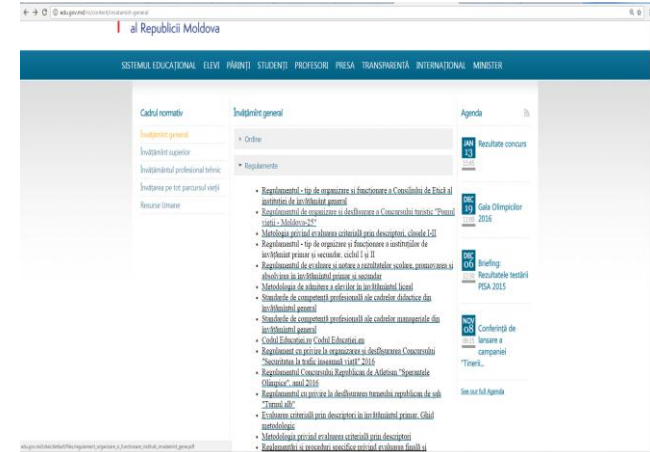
edu.gov.md/ro/content/invatamint-general

al Republicii Moldova

SISTEMUL EDUCAȚIONAL ELEVI PĂRINȚI STUDENȚI PROFESORI PRESA TRANSPARENȚĂ INTERNAȚIONAL MINISTER

Cadrul normativ

Învățământ general

Învățământ superior

Învățământul profesional tehnic

Învățarea pe tot parcursul vieții

Resurse Umane

Învățământ general

+ Ordine

▾ Regulamente

- Regulamentul - tip de organizare și funcționare a Consiliului de Etică al instituției de învățământ general
- Regulamentul de organizare și desfășurare a Concursului turistic "Pomul vieții - Moldova-25"
- Metodologia privind evaluarea criterială prin descriptori, clasele I-II
- Regulamentul - tip de organizare și funcționare a instituțiilor de învățământ primar și secundar, ciclul I și II
- Regulamentul de evaluare și notare a rezultatelor școlare, promovarea și absolvirea în învățământul primar și secundar
- Metodologia de admitere a elevilor în învățământul liceal
- Standarde de competență profesionale ale cadrelor didactice din învățământul general
- Standarde de competență profesionale ale cadrelor manageriale din învățământul general
- Codul Educației.ru Codul Educației.en
- Regulament cu privire la organizarea și desfășurarea Concursului "Securitatea în trafic înseamnă viață" 2016
- Regulamentul Concursului Republican de Atletism "Speranțele Olimpice", anul 2016
- Regulament cu privire la desfășurarea turneului republican de șah "Turnul alb"
- Evaluarea criterială prin descriptori în învățământul primar. Ghid metodologic
- Metodologia privind evaluarea criterială prin descriptori
- Regulamentul și procedurii specifice privind evaluarea finală și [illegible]

Agenda

JAN 13 Rezultate concurs

DEC 19 Gala Olimpicilor 2016

DEC 06 Briefing: Rezultatele testării PISA 2015

NOV 08 Conferință de lansare a campaniei "Tineri...

See our full Agenda

edu.gov.md/sites/default/files/regulament_organizare_si_functionare_institutii_invatamint_general.pdf